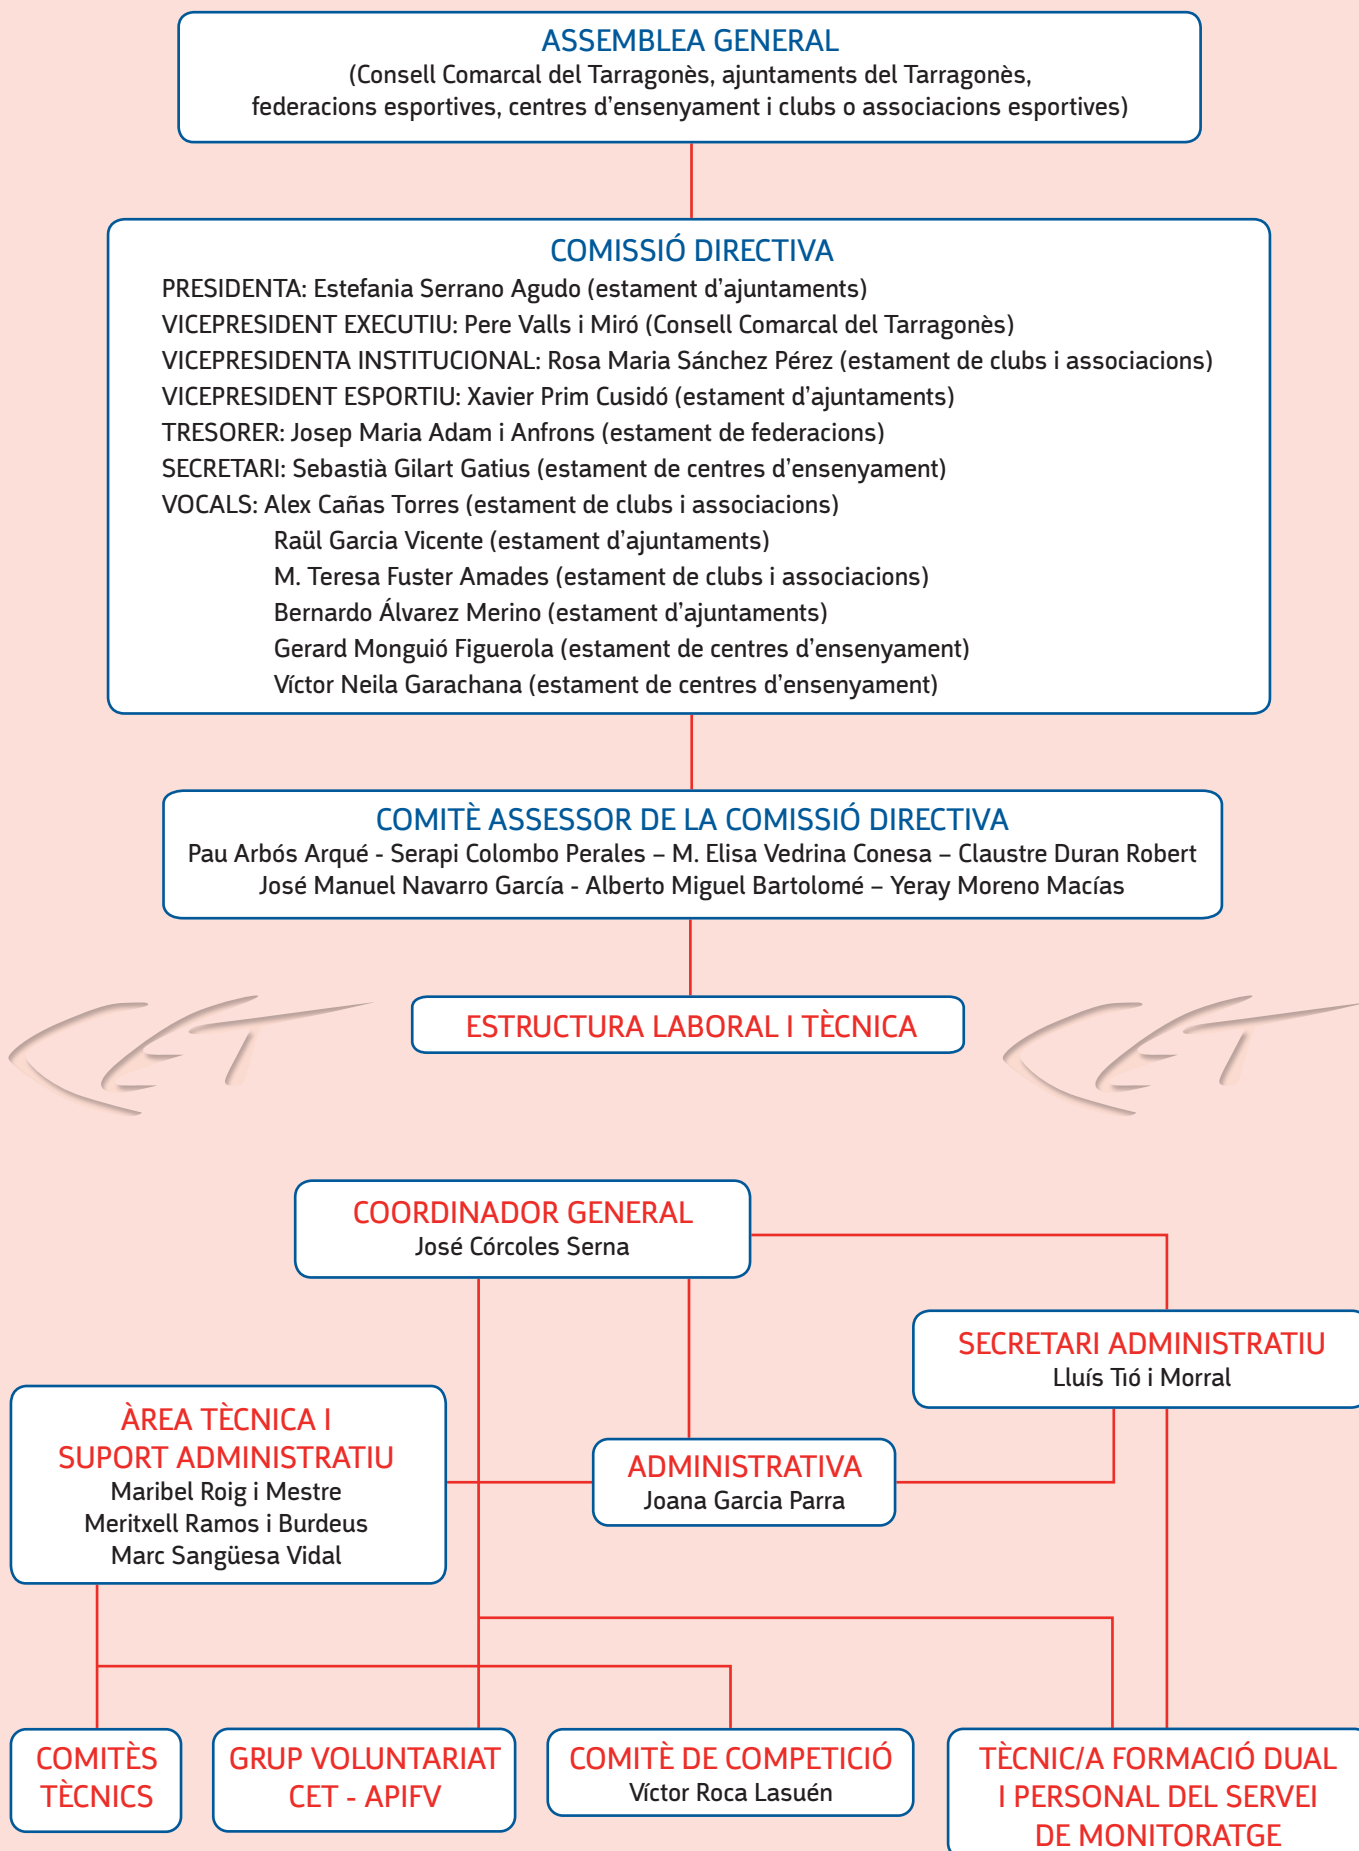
ASSEMBLEA GENERAL
(Consell Comarcal del Tarragonès, ajuntaments del Tarragonès, federacions esportives, centres d'ensenyament i clubs o associacions esportives)

COMISSIÓ DIRECTIVA
PRESIDENTA: Estefania Serrano Agudo (estament d'ajuntaments)
VICEPRESIDENT EXECUTIU: Pere Valls i Miró (Consell Comarcal del Tarragonès)
VICEPRESIDENTA INSTITUCIONAL: Rosa Maria Sánchez Pérez (estament de clubs i associacions)
VICEPRESIDENT ESPORTIU: Xavier Prim Cusidó (estament d'ajuntaments)
TRESORER: Josep Maria Adam i Anfrons (estament de federacions)
SECRETARI: Sebastià Gilart Gatius (estament de centres d'ensenyament)
VOCALS: Alex Cañas Torres (estament de clubs i associacions)
Raül Garcia Vicente (estament d'ajuntaments)
M. Teresa Fuster Amades (estament de clubs i associacions)
Bernardo Álvarez Merino (estament d'ajuntaments)
Gerard Monguió Figuerola (estament de centres d'ensenyament)
Víctor Neila Garachana (estament de centres d'ensenyament)

COMITÈ ASSESSOR DE LA COMISSIÓ DIRECTIVA
Pau Arbós Arqué - Serapi Colombo Perales – M. Elisa Vedrina Conesa – Claustre Duran Robert
José Manuel Navarro García - Alberto Miguel Bartolomé – Yeray Moreno Macías

ESTRUCTURA LABORAL I TÈCNICA

COORDINADOR GENERAL
José Córcoles Serna

SECRETARI ADMINISTRATIU
Lluís Tió i Morral

ÀREA TÈCNICA I SUPORT ADMINISTRATIU
Maribel Roig i Mestre
Meritxell Ramos i Burdeus
Marc Sangüesa Vidal

ADMINISTRATIVA
Joana Garcia Parra

COMITÈS TÈCNICS

GRUP VOLUNTARIAT CET - APIFV

COMITÈ DE COMPETICIÓ
Víctor Roca Lasuén

TÈCNIC/A FORMACIÓ DUAL I PERSONAL DEL SERVEI DE MONITORATGE